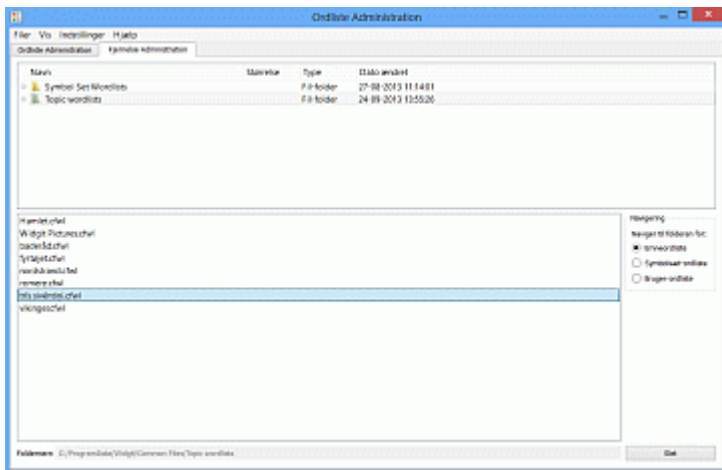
Ordliste Administration

Filer Vis Indstillinger Hjælp

Ordliste Administration | Fjernelse Administration

| Navn | Størrelse | Type | Dato ændret |
|---|---|---|---|
| Symbol Set Wordlists | | Fil-folder | 27-08-2013 11:14:01 |
| Topic wordlists | | Fil-folder | 24-09-2013 13:55:26 |

Hamlet.cfwl
Widgit Pictures.cfwl
badeliid.cfwl
fyrtøjet.cfwl
nordiskmiil.cfwl
romerne.cfwl
tdis.sivikrdel.cfwl
vikinger.cfwl

Navigering
Navigér til folderen for:
Emneordliste
Symbolsæt ordliste
Bruger-ordliste

Foldernavn: C:/ProgramData/Widgit/Common Files/Topic wordlists

Slet